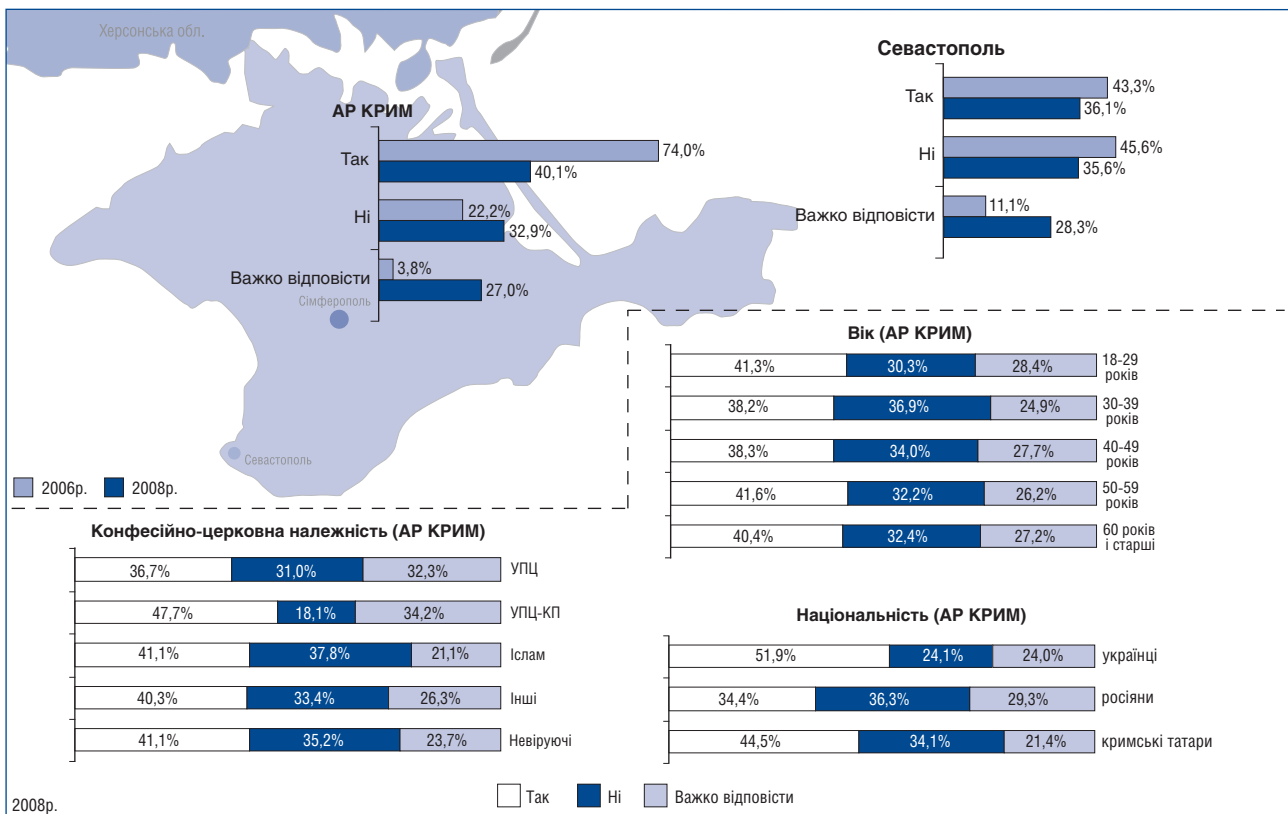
Херсонська обл.

АР КРИМ

Так 74,0% 40,1%

Ні 22,2% 32,9%

Важко відповісти 3,8% 27,0%

Сімферополь

Севастополь

Севастополь

Так 43,3% 36,1%

Ні 45,6% 35,6%

Важко відповісти 11,1% 28,3%

2006р. 2008р.

Вік (АР КРИМ)

| Так | Ні | Важко відповісти | |
|---|---|---|---|
| 41,3% | 30,3% | 28,4% | 18-29 років |
| 38,2% | 36,9% | 24,9% | 30-39 років |
| 38,3% | 34,0% | 27,7% | 40-49 років |
| 41,6% | 32,2% | 26,2% | 50-59 років |
| 40,4% | 32,4% | 27,2% | 60 років і старші |

Конфесійно-церковна належність (АР КРИМ)

| Так | Ні | Важко відповісти | |
|---|---|---|---|
| 36,7% | 31,0% | 32,3% | УПЦ |
| 47,7% | 18,1% | 34,2% | УПЦ-КП |
| 41,1% | 37,8% | 21,1% | Іслам |
| 40,3% | 33,4% | 26,3% | Інші |
| 41,1% | 35,2% | 23,7% | Невіруючі |

Національність (АР КРИМ)

| Так | Ні | Важко відповісти | |
|---|---|---|---|
| 51,9% | 24,1% | 24,0% | українці |
| 34,4% | 36,3% | 29,3% | росіяни |
| 44,5% | 34,1% | 21,4% | кримські татари |

Так Ні Важко відповісти

2008р.